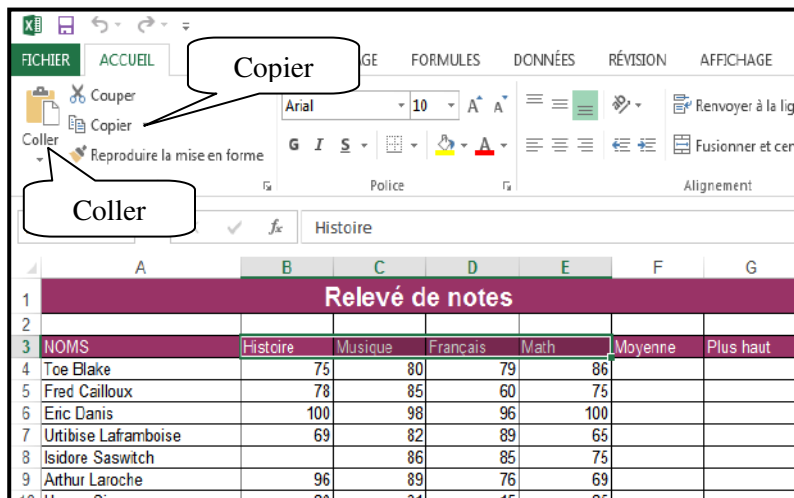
FICHIER ACCUEIL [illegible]AGE FORMULES DONNÉES RÉVISION AFFICHAGE

Copier

Couper
Copier
Coller
Reproduire la mise en forme

Arial 10 A A
G I S
Police

Renvoyer à la lig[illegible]
Fusionner et cen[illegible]
Alignement

Coller

Histoire

| | A | B | C | D | E | F | G |
|---|---|---|---|---|---|---|---|
| 1 | Relevé de notes | | | | | | |
| 2 | | | | | | | |
| 3 | NOMS | Histoire | Musique | Français | Math | Moyenne | Plus haut |
| 4 | Toe Blake | 75 | 80 | 79 | 86 | | |
| 5 | Fred Cailloux | 78 | 85 | 60 | 75 | | |
| 6 | Eric Danis | 100 | 98 | 96 | 100 | | |
| 7 | Urtibise Laframboise | 69 | 82 | 89 | 65 | | |
| 8 | Isidore Saswitch | | 86 | 85 | 75 | | |
| 9 | Arthur Laroche | 96 | 89 | 76 | 69 | | |